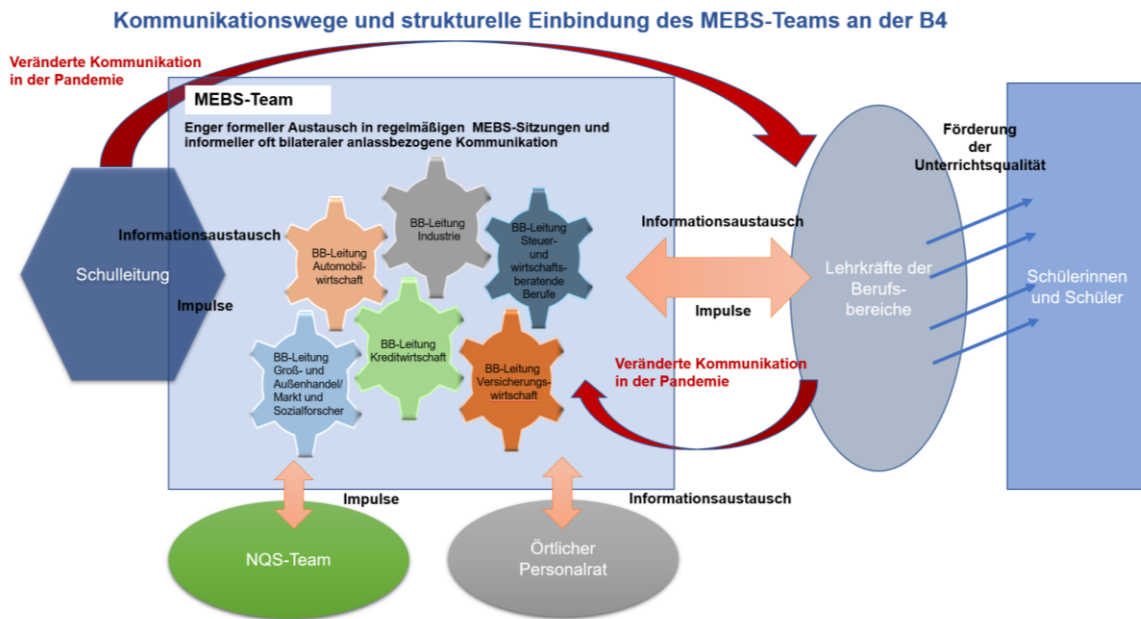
Kommunikationswege und strukturelle Einbindung des MEBS-Teams an der B4

Veränderte Kommunikation in der Pandemie

MEBS-Team

Enger formeller Austausch in regelmäßigen MEBS-Sitzungen und informeller oft bilateraler anlassbezogene Kommunikation

Förderung der Unterrichtsqualität

Informationsaustausch

Schulleitung

Impulse

BB-Leitung Automobilwirtschaft

BB-Leitung Industrie

BB-Leitung Steuer- und wirtschaftsberatende Berufe

BB-Leitung Groß- und Außenhandel/ Markt und Sozialforscher

BB-Leitung Kreditwirtschaft

BB-Leitung Versicherungswirtschaft

Informationsaustausch

Impulse

Lehrkräfte der Berufsbereiche

Schülerinnen und Schüler

Veränderte Kommunikation in der Pandemie

Impulse

Informationsaustausch

NQS-Team

Örtlicher Personalrat